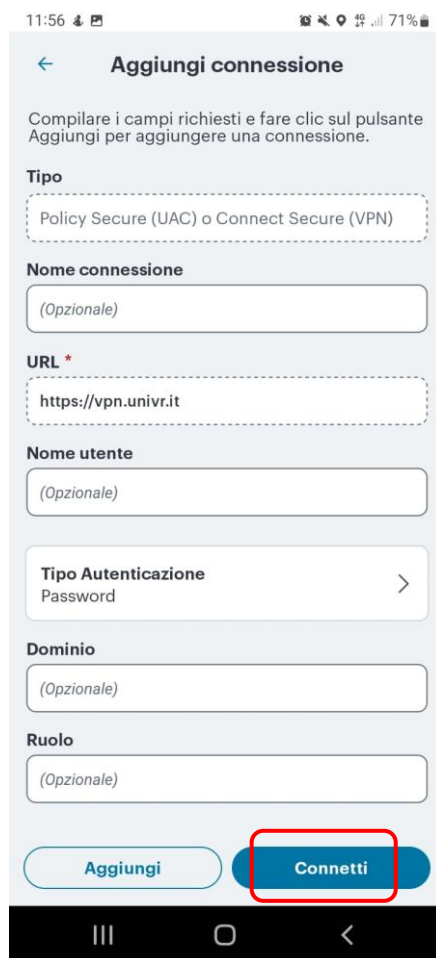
11:56 71%

Aggiungi connessione

Compilare i campi richiesti e fare clic sul pulsante Aggiungi per aggiungere una connessione.

Tipo

Policy Secure (UAC) o Connect Secure (VPN)

Nome connessione

(Opzionale)

URL *

https://vpn.univr.it

Nome utente

(Opzionale)

Tipo Autenticazione
Password

Dominio

(Opzionale)

Ruolo

(Opzionale)

Aggiungi

Connetti